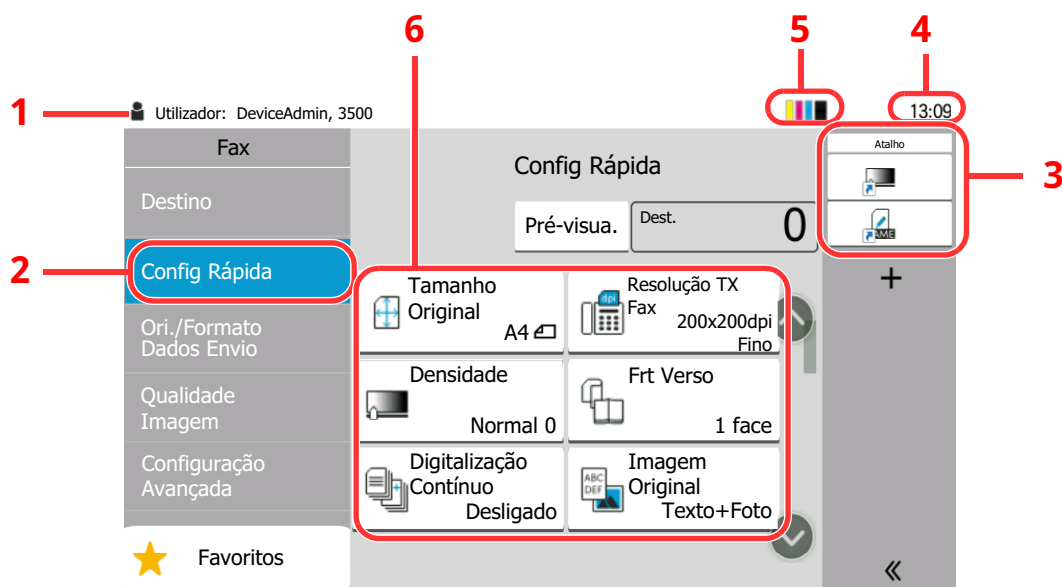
6
5
4
1
Utilizador: DeviceAdmin, 3500
13:09
Fax
Config Rápida
Atalho
3
Destino
Pré-visua.
Dest.
0
2
Config Rápida
+
Tamanho Original
A4
Resolução TX Fax
200x200dpi Fino
Ori./Formato Dados Envio
Qualidade Imagem
Densidade
Normal 0
Frt Verso
1 face
Configuração Avançada
Digitalização Contínuo
Desligado
Imagem Original
Texto+Foto
Favoritos
«